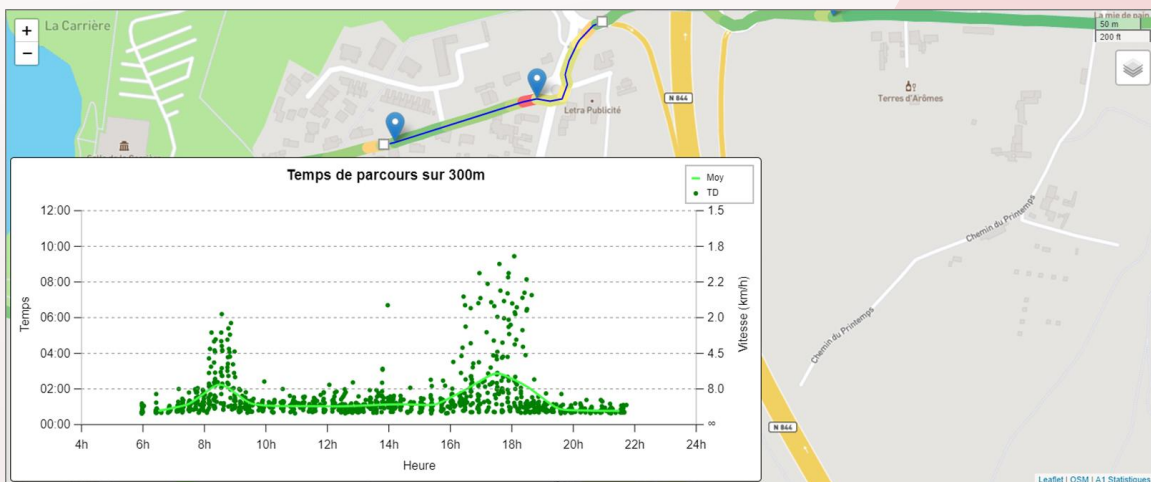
+
−
La Carrière
La mie de pain
50 m
200 ft
Letra Publicité
N 844
Terres d'Arômes
Chemin du Printemps
Chemin du Printemps
N 844

Temps de parcours sur 300m
Moy
TD
12:00
10:00
08:00
06:00
04:00
02:00
00:00
Temps
1.5
1.8
2.2
2.0
4.5
8.0
∞
Vitesse (km/h)
4h
6h
8h
10h
12h
14h
16h
18h
20h
22h
24h
Heure

Leaflet | OSM | A1 Statistiques